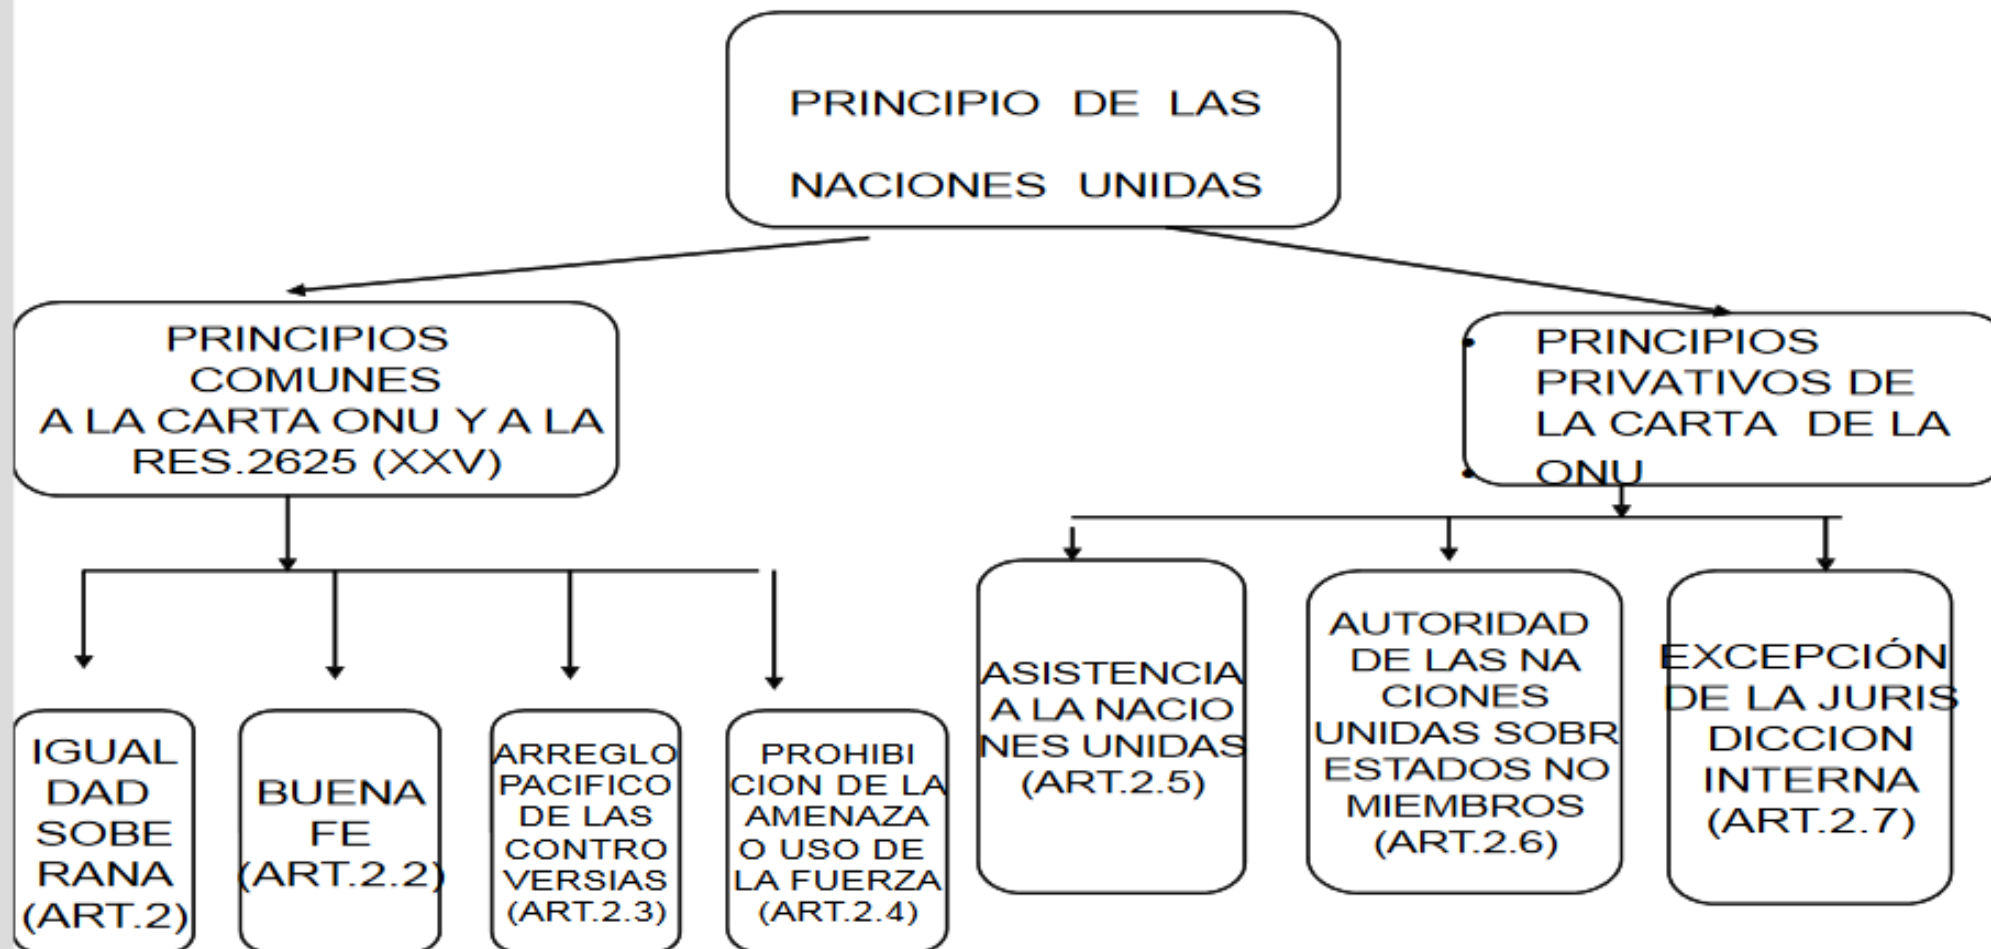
PRINCIPIO DE LAS NACIONES UNIDAS

PRINCIPIOS COMUNES A LA CARTA ONU Y A LA RES.2625 (XXV)

PRINCIPIOS PRIVATIVOS DE LA CARTA DE LA ONU

IGUAL DAD SOBE RANA (ART.2)

BUENA FE (ART.2.2)

ARREGLO PACIFICO DE LAS CONTRO VERSIAS (ART.2.3)

PROHIBI CION DE LA AMENAZA O USO DE LA FUERZA (ART.2.4)

ASISTENCIA A LA NACIO NES UNIDAS (ART.2.5)

AUTORIDAD DE LAS NA CIONES UNIDAS SOBR ESTADOS NO MIEMBROS (ART.2.6)

EXCEPCIÓN DE LA JURIS DICCION INTERNA (ART.2.7)